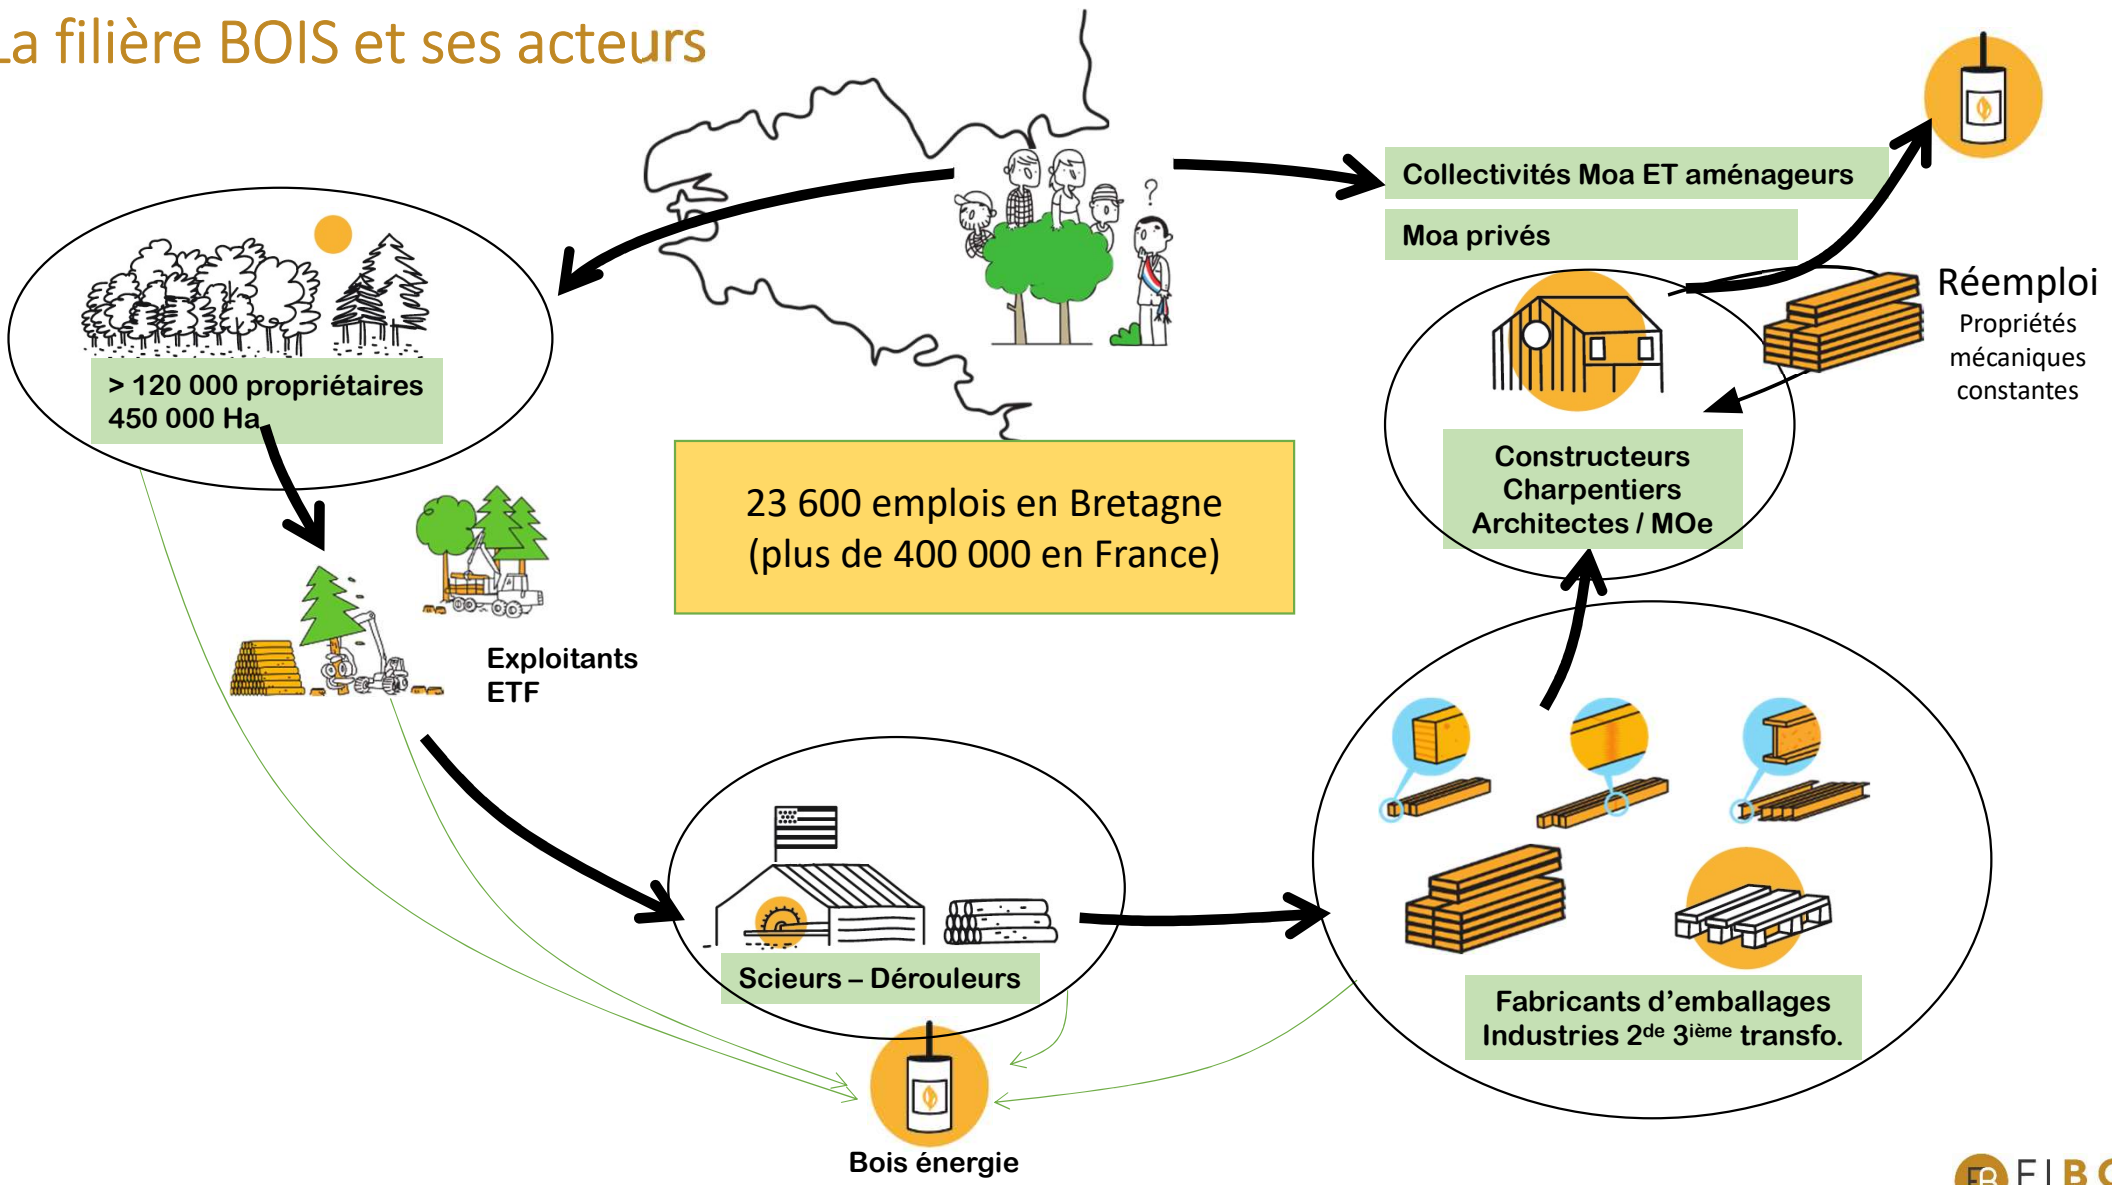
La filière BOIS et ses acteurs

Collectivités Moa ET aménageurs

Moa privés

Réemploi
Propriétés mécaniques constantes

> 120 000 propriétaires
450 000 Ha

23 600 emplois en Bretagne
(plus de 400 000 en France)

Constructeurs
Charpentiers
Architectes / MOe

Exploitants
ETF

Scieurs – Dérouleurs

Fabricants d'emballages
Industries 2$^{de}$ 3$^{ième}$ transfo.

Bois énergie

FIB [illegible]